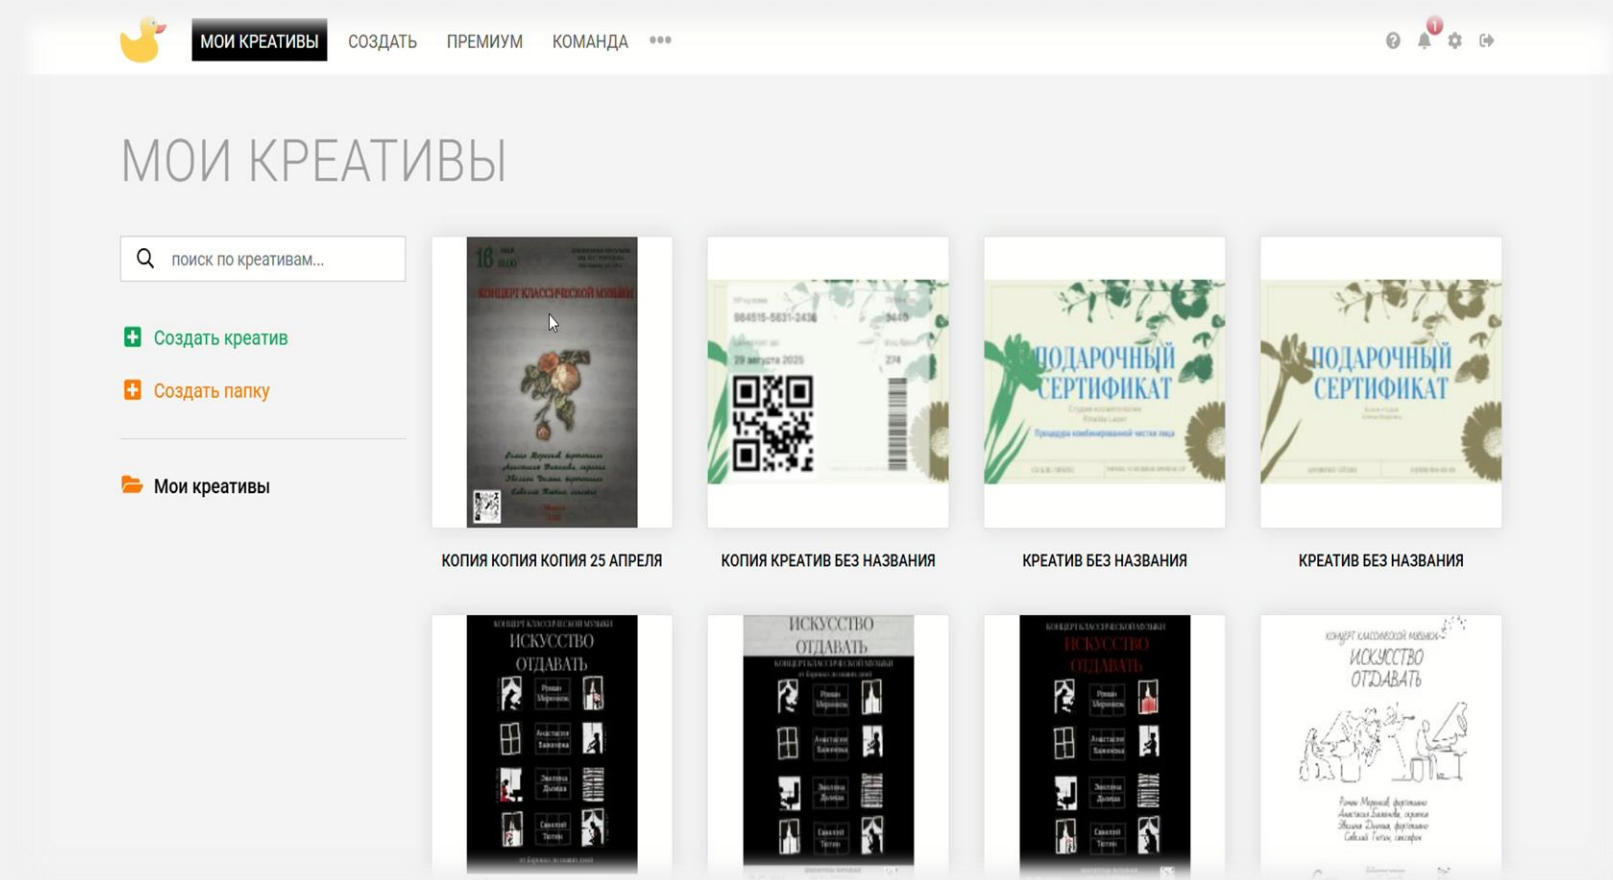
МОИ КРЕАТИВЫ СОЗДАТЬ ПРЕМИУМ КОМАНДА •••

1

МОИ КРЕАТИВЫ

поиск по креативам...

Создать креатив

Создать папку

Мои креативы

18
КОНЦЕРТ КЛАССИЧЕСКОЙ МУЗЫКИ

КОПИЯ КОПИЯ КОПИЯ 25 АПРЕЛЯ

29 августа 2025

КОПИЯ КРЕАТИВ БЕЗ НАЗВАНИЯ

ПОДАРОЧНЫЙ СЕРТИФИКАТ

КРЕАТИВ БЕЗ НАЗВАНИЯ

ПОДАРОЧНЫЙ СЕРТИФИКАТ

КРЕАТИВ БЕЗ НАЗВАНИЯ

КОНЦЕРТ КЛАССИЧЕСКОЙ МУЗЫКИ
ИСКУССТВО ОТДАВАТЬ

ИСКУССТВО ОТДАВАТЬ
КОНЦЕРТ КЛАССИЧЕСКОЙ МУЗЫКИ

КОНЦЕРТ КЛАССИЧЕСКОЙ МУЗЫКИ
ИСКУССТВО ОТДАВАТЬ

КОНЦЕРТ КЛАССИЧЕСКОЙ МУЗЫКИ
ИСКУССТВО ОТДАВАТЬ